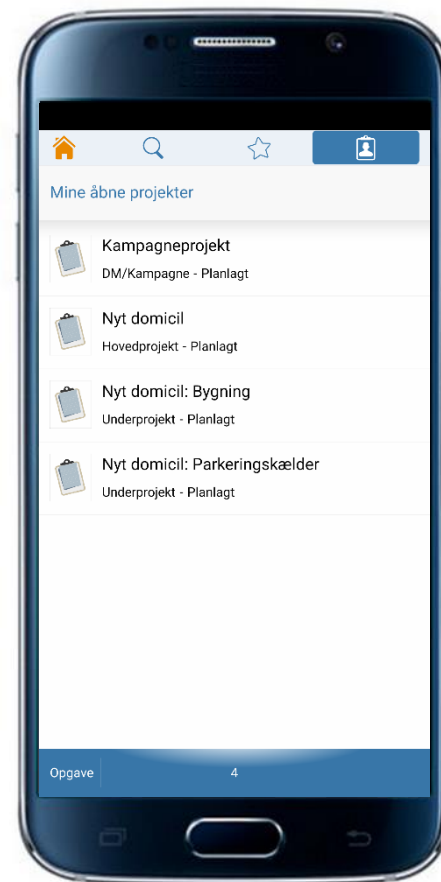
Mine åbne projekter

Kampagneprojekt
DM/Kampagne - Planlagt

Nyt domicil
Hovedprojekt - Planlagt

Nyt domicil: Bygning
Underprojekt - Planlagt

Nyt domicil: Parkeringskælder
Underprojekt - Planlagt

Opgave 4